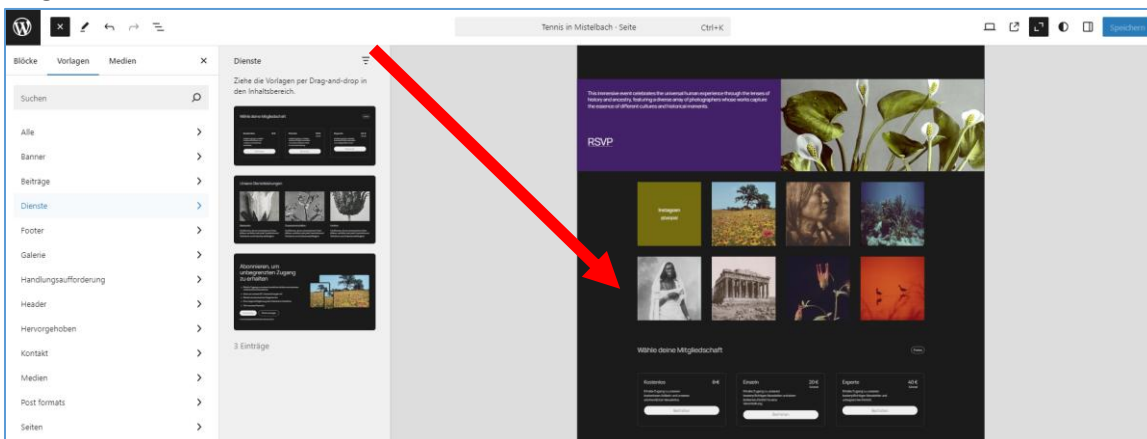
Tennis in Mistelbach · Seite Ctrl+K

Speichern

Blöcke Vorlagen Medien

Suchen

Alle
Banner
Beiträge
Dienste
Footer
Galerie
Handlungsaufforderung
Header
Hervorgehoben
Kontakt
Medien
Post formats
Seiten

Dienste

Ziehe die Vorlagen per Drag-and-drop in den Inhaltsbereich.

Wähle deine Mitgliedschaft

Unsere Dienstleistungen

Abonnieren, um unbegrenzten Zugang zu erhalten

3 Einträge

This immersive event celebrates the universal human experience through the lenses of history and ancestry, featuring a diverse array of photographers whose works capture the essence of different cultures and historical moments.

RSVP

Instagram ansehen

Wähle deine Mitgliedschaft

Kostenlos 0€
Einzeln 20€
Experte 40€